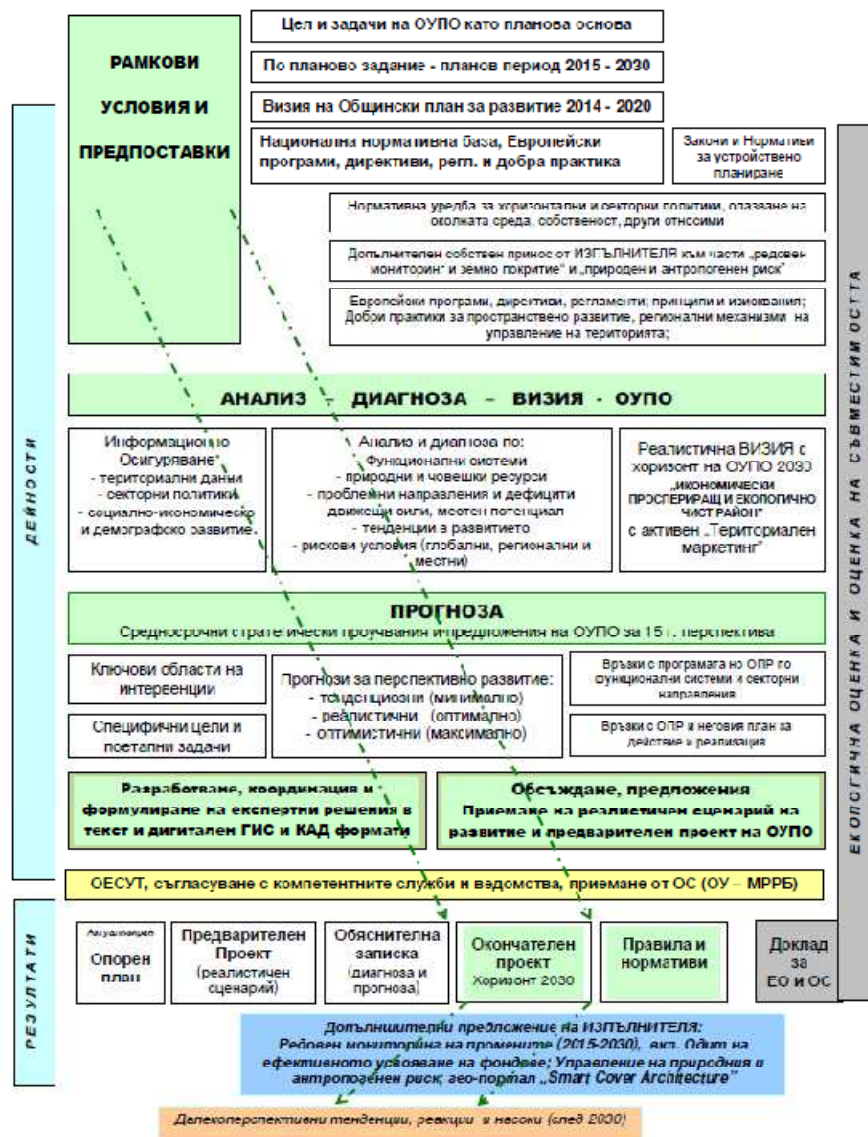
РАМКОВИ УСЛОВИЯ И ПРЕДПОСТАВКИ

Цел и задачи на ОУПО като планова основа

По планово задание - планов период 2015 - 2030

Визия на Общински план за развитие 2014 - 2020

Национална нормативна база, Европейски програми, директиви, регл. и добра практика

Закони и Нормативи за устройствено планиране

Нормативна уредба за хоризонтални и секторни политики, обвързани на околната среда, собственост, други отношения

Допълнителен собствен принос от ИЗПЪЛНИТЕЛЯ към части „редовен мониторинг и земно покритие" и „природен и антропогенен риск"

Европейски програми, директиви, регламенти, принципи и изисквания; Добри практики за пространствено развитие, регионални механизми на управление на територията;

ДЕЙНОСТИ

АНАЛИЗ - ДИАГНОЗА - ВИЗИЯ - ОУПО

Информационно Осигуряване: - териториални данни - секторни политики - социално-икономическо и демографско развитие.

Анализ и диагноза по: Функционални системи - природни и човешки ресурси - проблемни направления и дефицити движещи сили, местен потенциал - тенденции в развитието - рискови условия (глобални, регионални и местни)

Реалистична ВИЗИЯ с хоризонт на ОУПО 2030 „ИКОНОМИЧЕСКИ ПРОСПЕРИРАЩ И ЕКОЛОГИЧНО ЧИСТ РАЙОН" с активен „Териториален маркетинг"

ПРОГНОЗА
Средносрочни стратегически проучвания и предложения на ОУПО за 15 г. перспектива

Ключови области на интервенции

Специфични цели и поетапни задачи

Прогнози за перспективно развитие: - тенденциозни (минимално) - реалистични (оптимално) - оптимистични (максимално)

Връзки с програмата на ОПР по функционални системи и секторни направления

Връзки с ОПР и неговия план за действие и реализация

Разработване, координация и формулиране на експертни решения в текст и дигитален ГИС и КАД формати

Обсъждане, предложения
Приемане на реалистичен сценарий на развитие и предварителен проект на ОУПО

ОЕСУТ, съгласуване с компетентните служби и ведомства, приемане от ОС (ОУ – МРРБ)

ЕКОЛОГИЧНА ОЦЕНКА И ОЦЕНКА НА СЪВМЕСТИМОСТТА

РЕЗУЛТАТИ

Актуализиран Опорен план

Предварителен Проект (реалистичен сценарий)

Обяснителна записка (диагноза и прогноза)

Окончателен проект Хоризонт 2030

Правила и нормативи

Доклад за ЕО и ОС

Допълнителни предложение на ИЗПЪЛНИТЕЛЯ: Редовен мониторинг на промените (2015-2030), вкл. Одит на ефективното усвояване на фондове; Управление на природния и антропогенен риск; гео-портал „Smart Cover Architecture"

Далекоперспективни тенденции, реакции и насоки (след 2030)